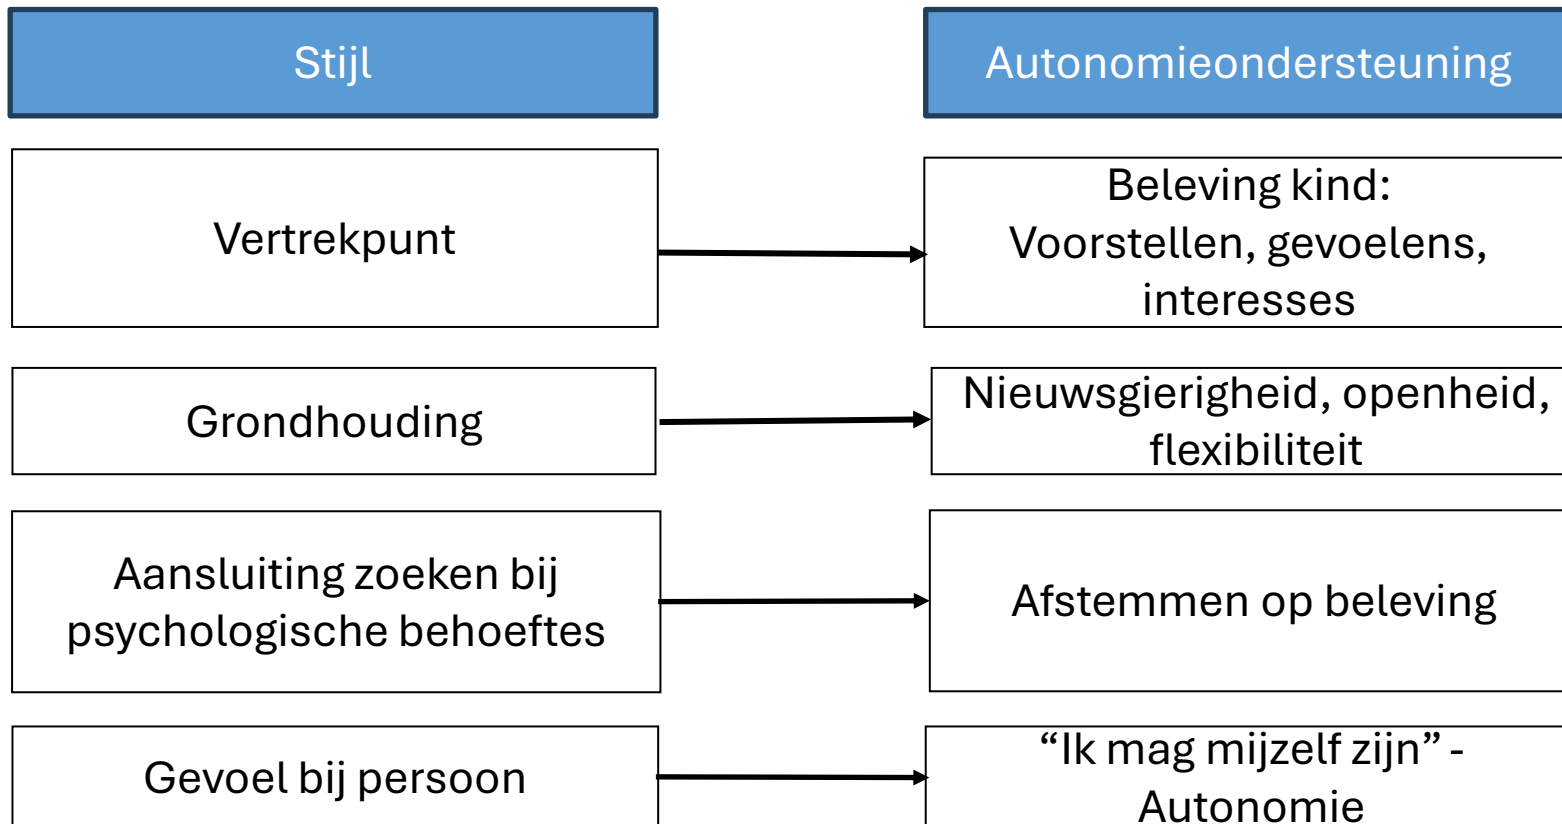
Stijl

Autonomieondersteuning

Vertrekpunt

Beleving kind: Voorstellen, gevoelens, interesses

Grondhouding

Nieuwsgierigheid, openheid, flexibiliteit

Aansluiting zoeken bij psychologische behoeftes

Afstemmen op beleving

Gevoel bij persoon

“Ik mag mijzelf zijn” - Autonomie